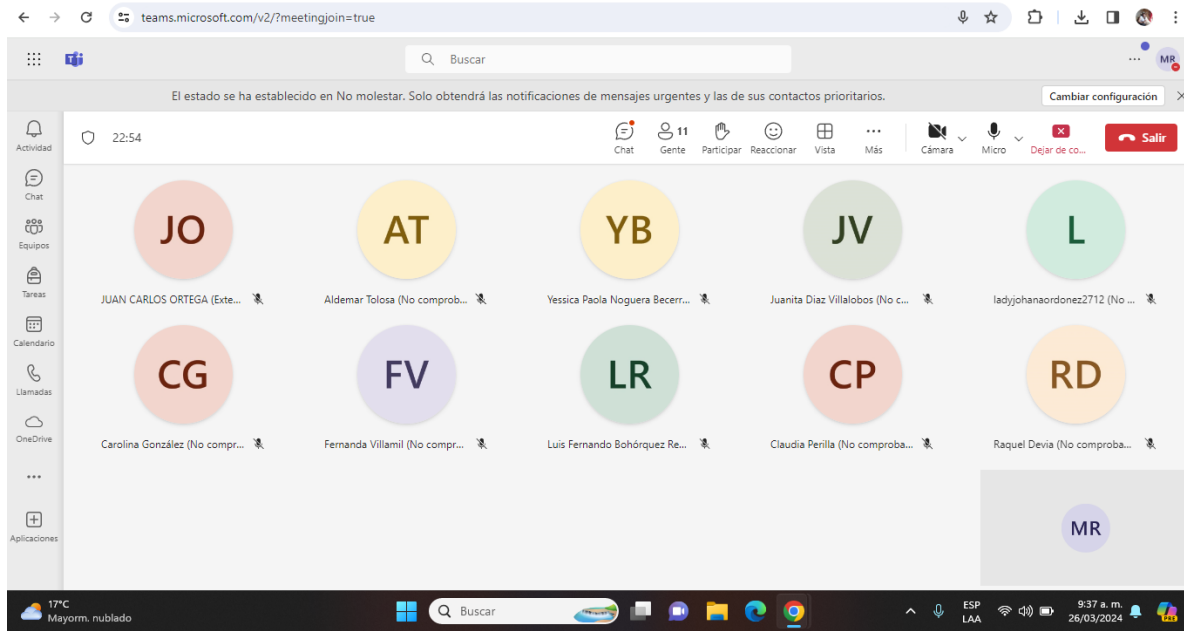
teams.microsoft.com/v2/?meetingjoin=true

Buscar

MR

El estado se ha establecido en No molestar. Solo obtendrá las notificaciones de mensajes urgentes y las de sus contactos prioritarios.

Cambiar configuración

Actividad
Chat
Equipos
Tareas
Calendario
Llamadas
OneDrive
...
Aplicaciones

22:54

Chat
11
Gente
Participar
Reaccionar
Vista
Más
Cámara
Micro
Dejar de co...
Salir

JO
JUAN CARLOS ORTEGA (Exte...

AT
Aldemar Tolosa (No comprob...

YB
Yessica Paola Noguera Becerr...

JV
Juanita Diaz Villalobos (No c...

L
ladyjohanaordonez2712 (No ...

CG
Carolina González (No compr...

FV
Fernanda Villamil (No compr...

LR
Luis Fernando Bohórquez Re...

CP
Claudia Perilla (No comproba...

RD
Raquel Devia (No comproba...

MR

17°C
Mayorm. nublado

Buscar

ESP
LAA

9:37 a. m.
26/03/2024